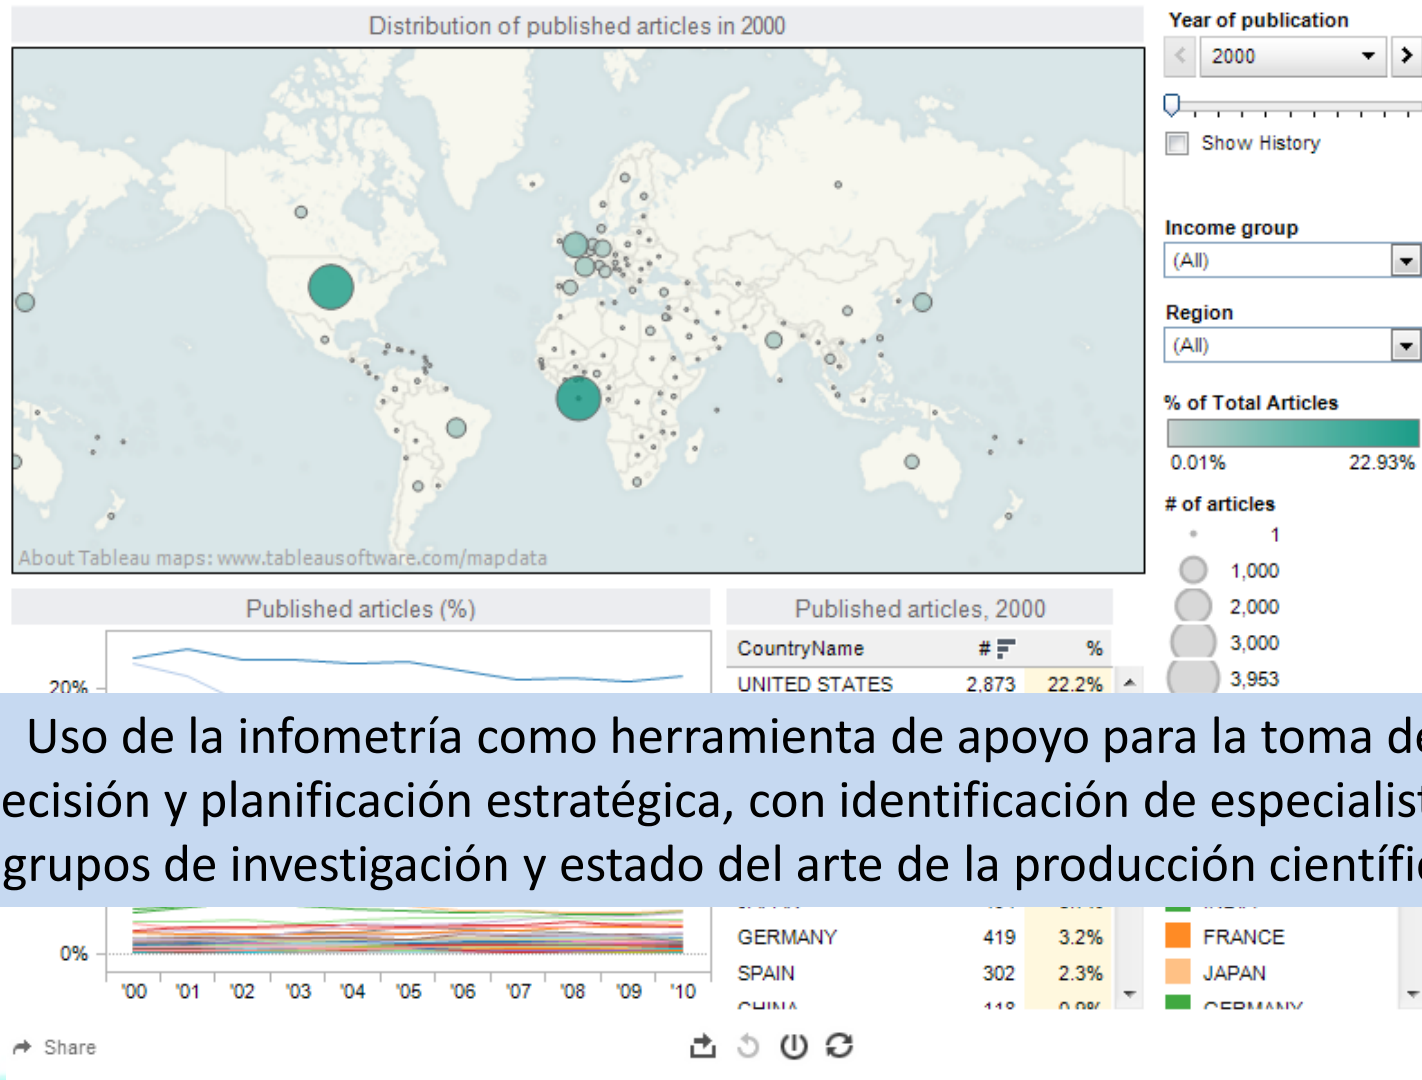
Distribution of published articles in 2000

About Tableau maps: www.tableausoftware.com/mapdata

Year of publication

2000

Show History

Income group

(All)

Region

(All)

% of Total Articles

0.01%

22.93%

# of articles

1

1,000

2,000

3,000

3,953

Published articles (%)

20%

0%

'00 '01 '02 '03 '04 '05 '06 '07 '08 '09 '10

Published articles, 2000

| CountryName | # | % |
|---|---|---|
| UNITED STATES | 2,873 | 22.2% |
| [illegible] | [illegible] | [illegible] |
| GERMANY | 419 | 3.2% |
| SPAIN | 302 | 2.3% |
| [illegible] | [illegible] | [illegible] |

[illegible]

FRANCE

JAPAN

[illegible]

Uso de la infometría como herramienta de apoyo para la toma de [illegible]ecisión y planificación estratégica, con identificación de especialist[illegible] grupos de investigación y estado del arte de la producción científi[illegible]

Share